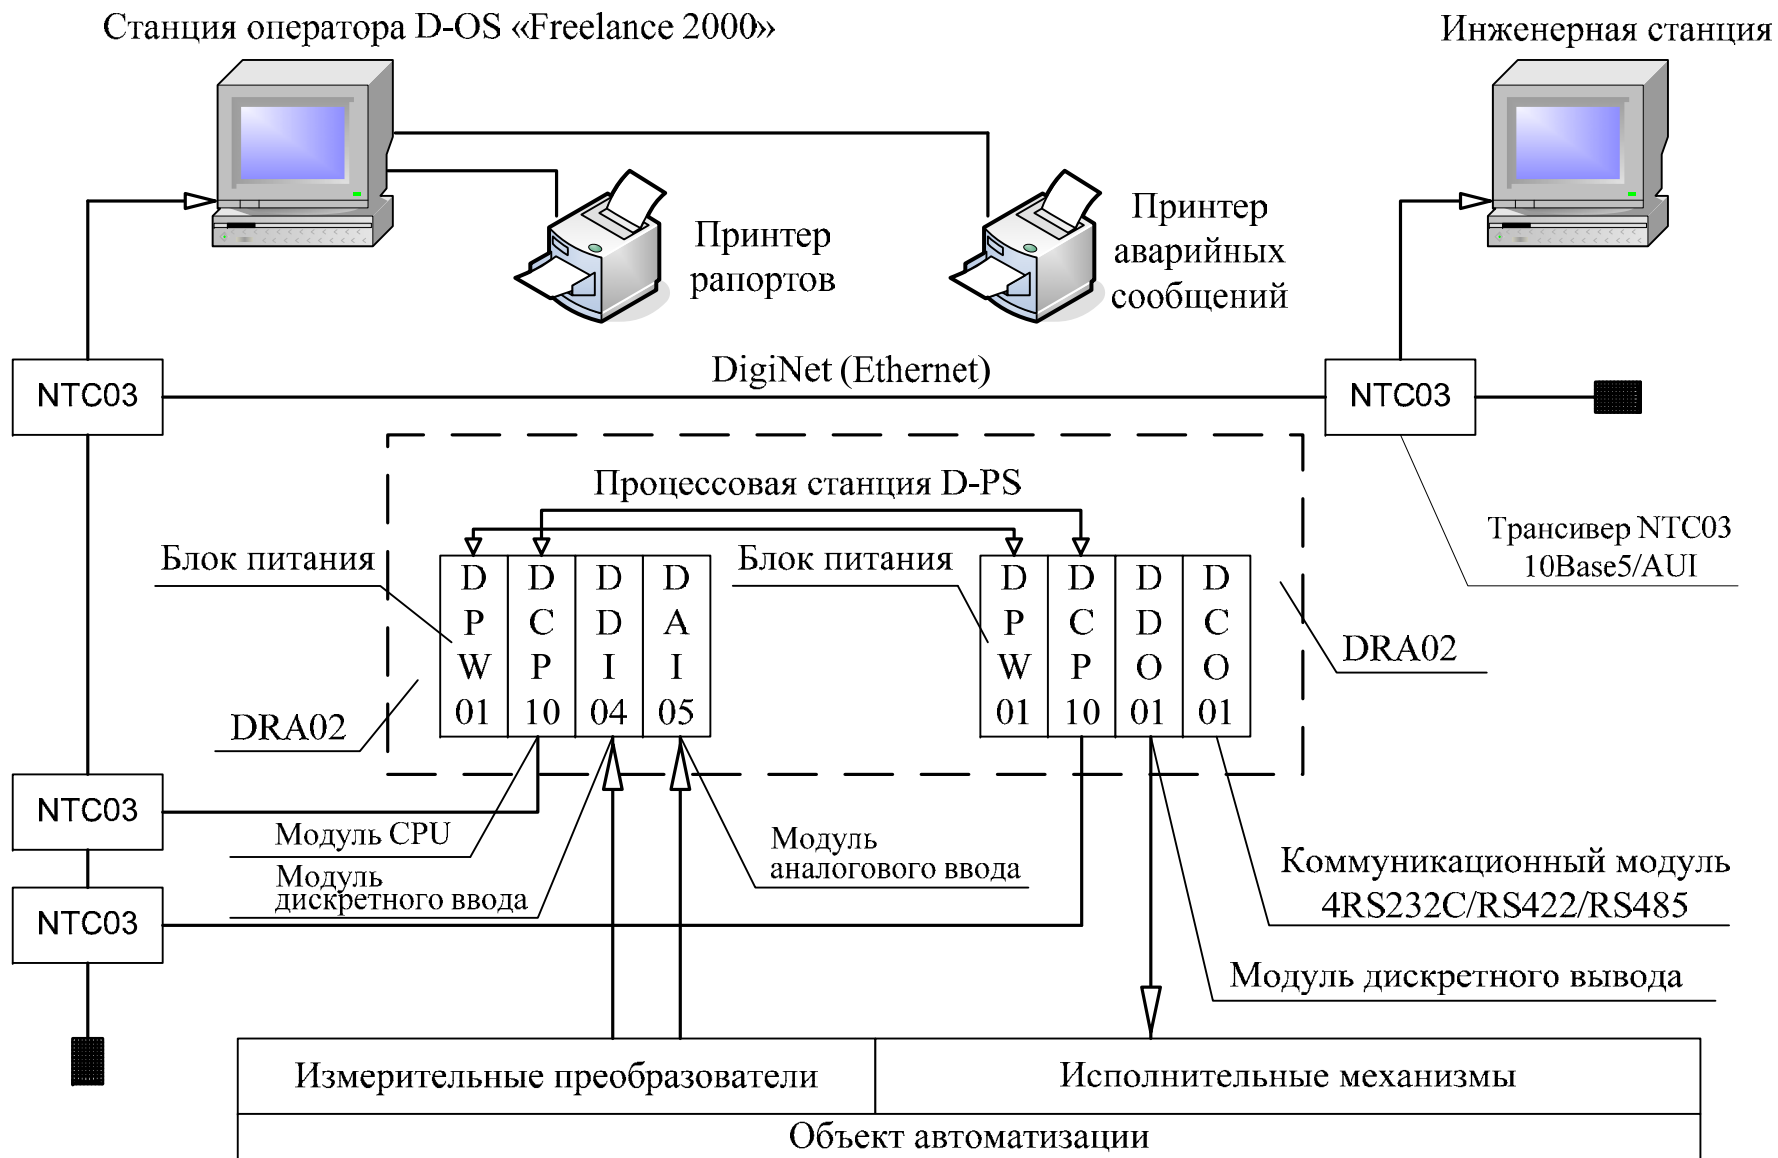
Станция оператора D-OS «Freelance 2000»

Инженерная станция

Принтер рапортов

Принтер аварийных сообщений

NTC03

DigiNet (Ethernet)

NTC03

Процессовая станция D-PS

Трансивер NTC03 10Base5/AUI

Блок питания

Блок питания

| D P W 01 | D C P 10 | D D I 04 | D A I 05 |
|---|---|---|---|

| D P W 01 | D C P 10 | D D O 01 | D C O 01 |
|---|---|---|---|

DRA02

DRA02

NTC03

Модуль CPU

Модуль дискретного ввода

Модуль аналогового ввода

NTC03

Коммуникационный модуль 4RS232C/RS422/RS485

Модуль дискретного вывода

| Измерительные преобразователи | Исполнительные механизмы |
|---|---|

Объект автоматизации